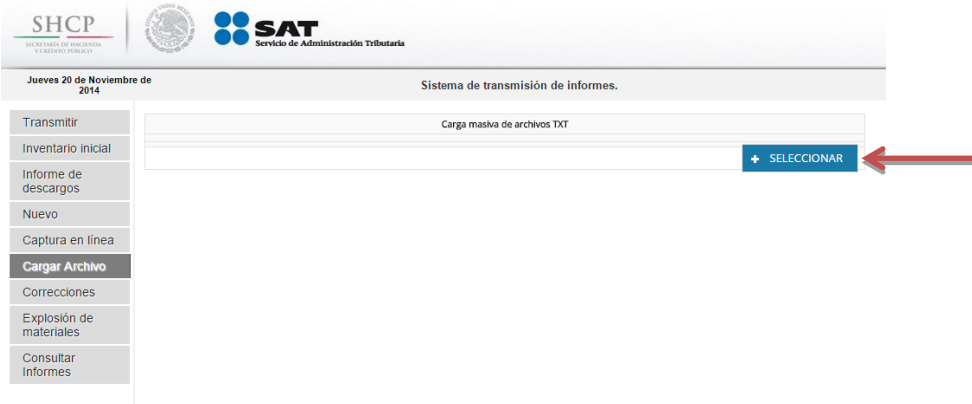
SHCP
SECRETARÍA DE HACIENDA Y CRÉDITO PÚBLICO

SAT
Servicio de Administración Tributaria

Jueves 20 de Noviembre de 2014

Sistema de transmisión de informes.

Transmitir
Inventario inicial
Informe de descargos
Nuevo
Captura en línea
Cargar Archivo
Correcciones
Explosión de materiales
Consultar Informes

Carga masiva de archivos TXT

+ SELECCIONAR